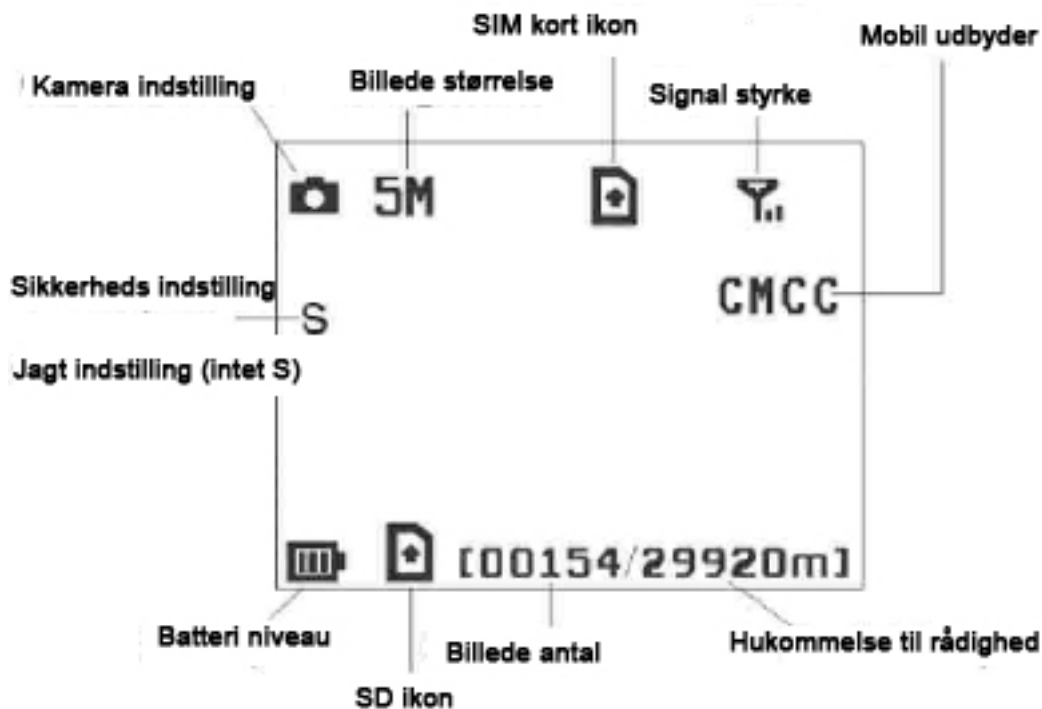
SIM kort ikon

Mobil udbyder

Kamera indstilling

Billede størrelse

Signal styrke

5M

Sikkerheds indstilling

CMCC

S

Jagt indstilling (intet S)

[00154/29920m]

Batteri niveau

Billede antal

Hukommelse til rådighed

SD ikon